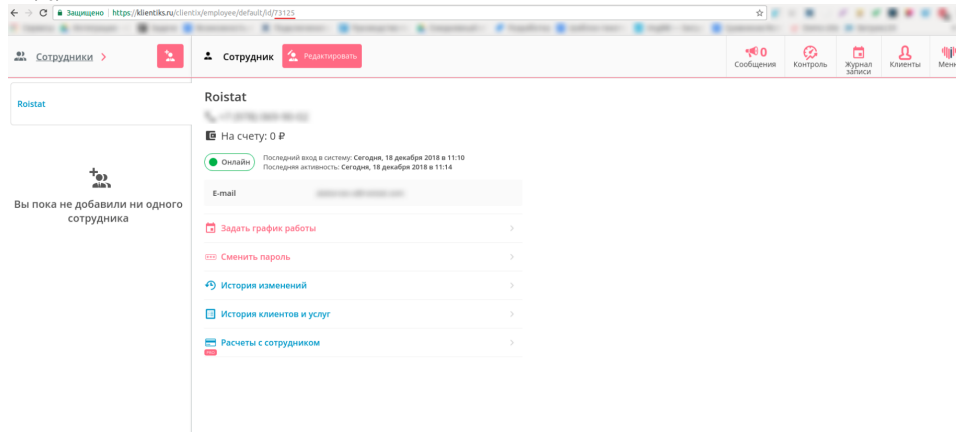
Защищено | https://klientiks.ru/clientix/employee/default/id/73125

Сотрудники >

Сотрудник Редактировать

0 Сообщения | Контроль | Журнал записи | Клиенты | Мен

Roistat

Вы пока не добавили ни одного сотрудника

Roistat

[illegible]

На счету: 0 ₽

Онлайн

Последний вход в систему: Сегодня, 18 декабря 2018 в 11:10
Последняя активность: Сегодня, 18 декабря 2018 в 11:14

E-mail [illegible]

Задать график работы

Сменить пароль

История изменений

История клиентов и услуг

Расчеты с сотрудником